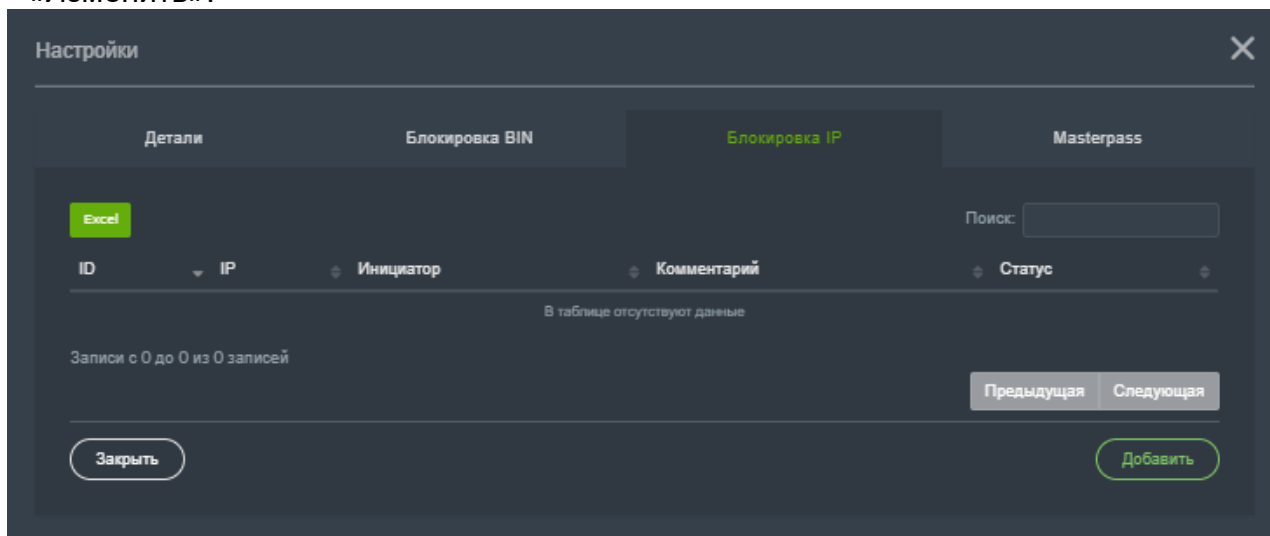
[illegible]

Настройки

Детали | Блокировка BIN | Блокировка IP | Masterpass

Excel

Поиск:

| ID | IP | Инициатор | Комментарий | Статус |
|---|---|---|---|---|
| В таблице отсутствуют данные | | | | |

Записи с 0 до 0 из 0 записей

Предыдущая Следующая

Закрыть

Добавить